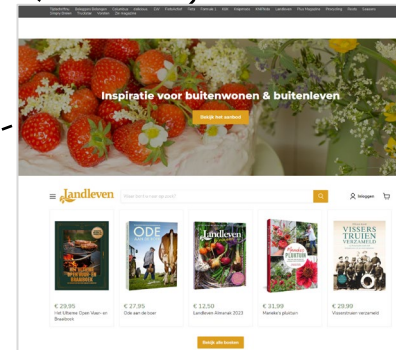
Inspiratie voor buitenwonen & buitenleven

Bekijk het aanbod

Landleven

Inloggen

ODE aan de boer

Landleven

Mareke's PLUKTUIN

VISSERS TRUIEN VERZAMELD

€ 29,95
Het Ultieme Open Vuur en Braaiboek

€ 27,95
Ode aan de boer

€ 12,50
Landleven Almanak 2023

€ 31,99
Mareke's pluktuin

€ 29,99
Vissers truien verzameld

Bekijk alle boeken